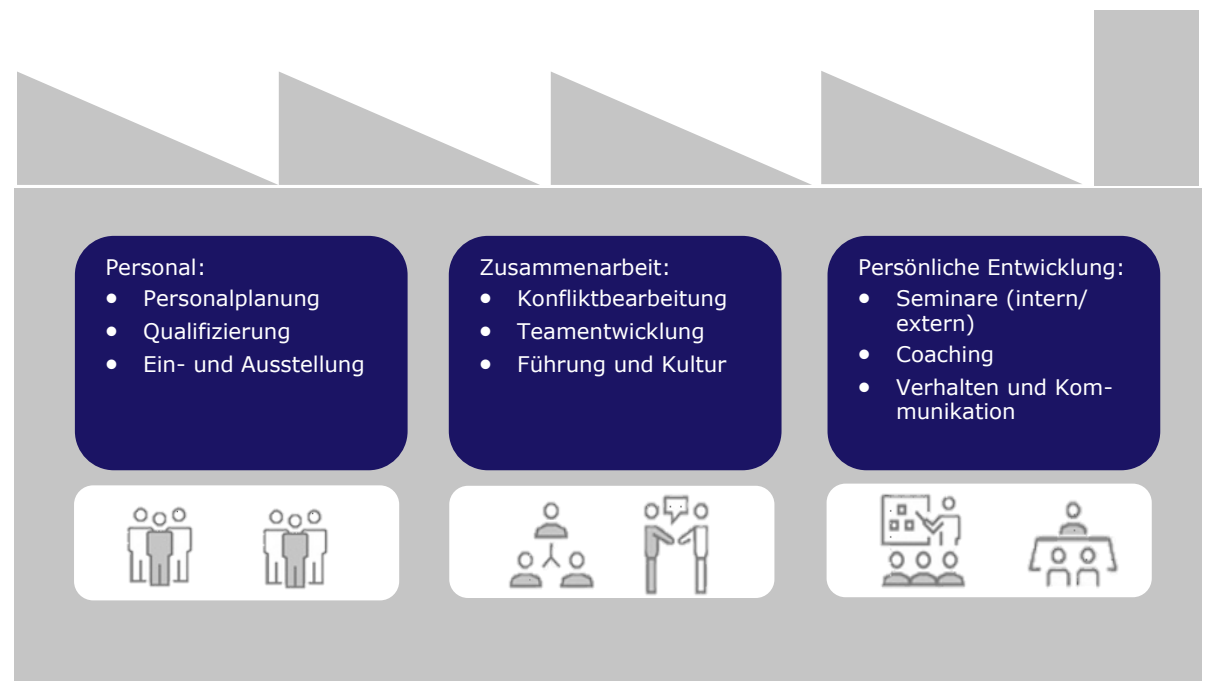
Personal:
- Personalplanung
- Qualifizierung
- Ein- und Ausstellung

Zusammenarbeit:
- Konfliktbearbeitung
- Teamentwicklung
- Führung und Kultur

Persönliche Entwicklung:
- Seminare (intern/ extern)
- Coaching
- Verhalten und Kommunikation